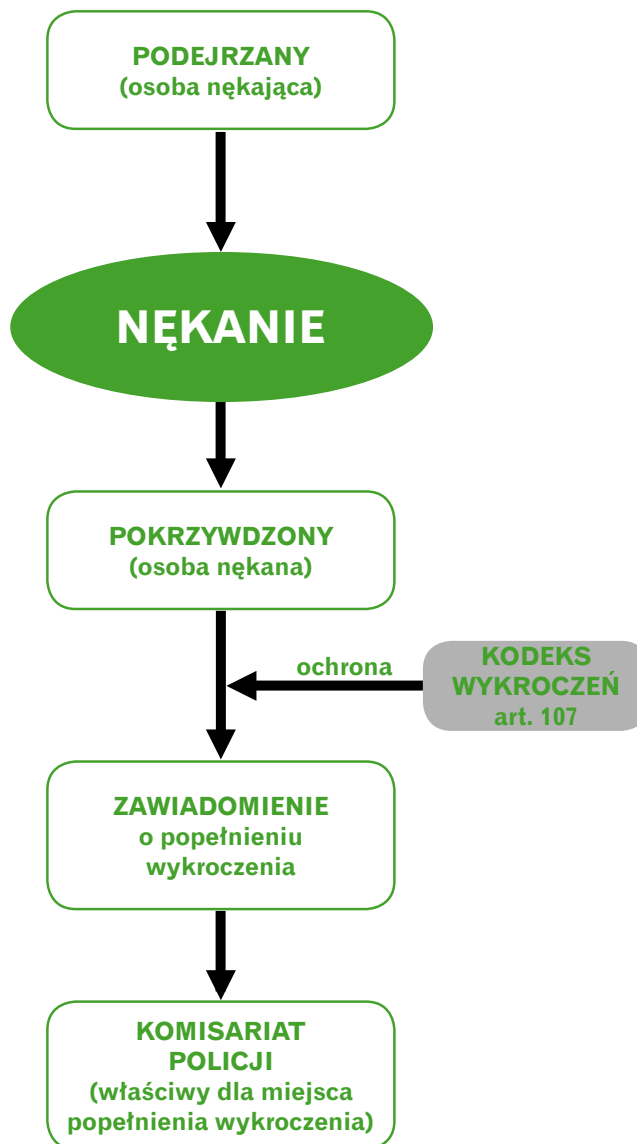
PODEJRZANY
(osoba nękająca)

NĘKANIE

POKRZYWDZONY
(osoba nękana)

ochrona

KODEKS
WYKROCZEŃ
art. 107

ZAWIADOMIENIE
o popełnieniu
wykroczenia

KOMISARIAT
POLICJI
(właściwy dla miejsca
popełnienia wykroczenia)